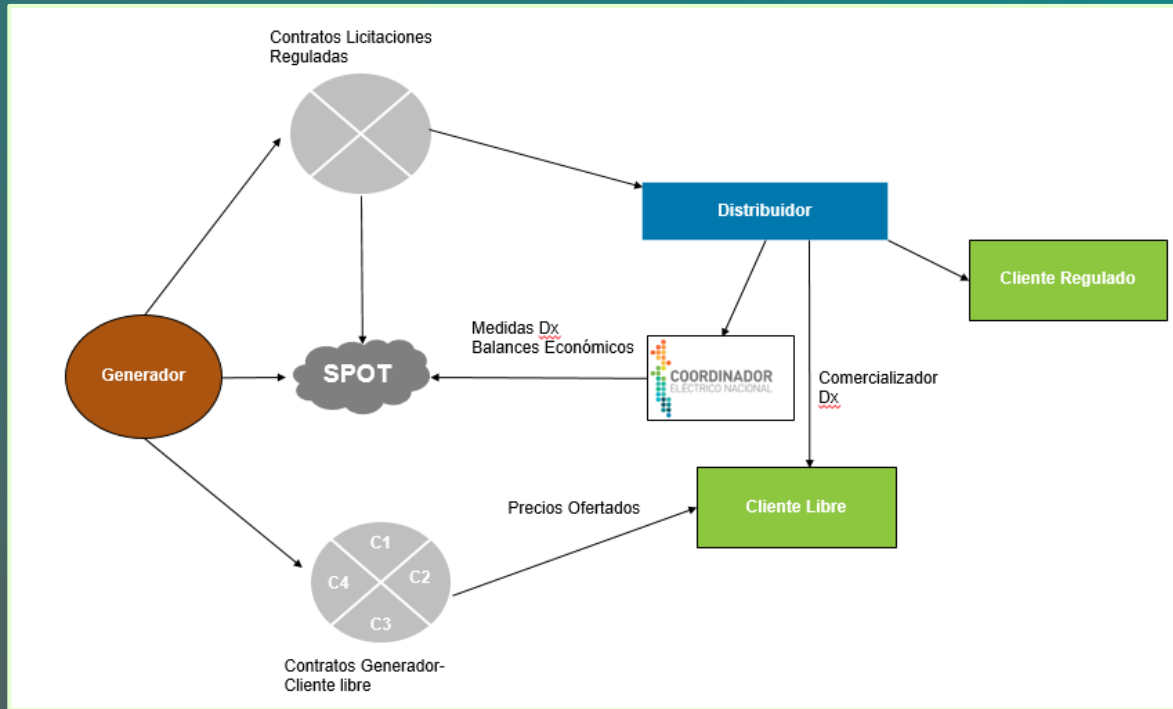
Contratos Licitaciones Reguladas

Distribuidor

Cliente Regulado

Medidas Dx
Balances Económicos

Generador

SPOT

COORDINADOR
ELÉCTRICO NACIONAL

Comercializador Dx

Precios Ofertados

Cliente Libre

C1
C4
C2
C3

Contratos Generador-Cliente libre